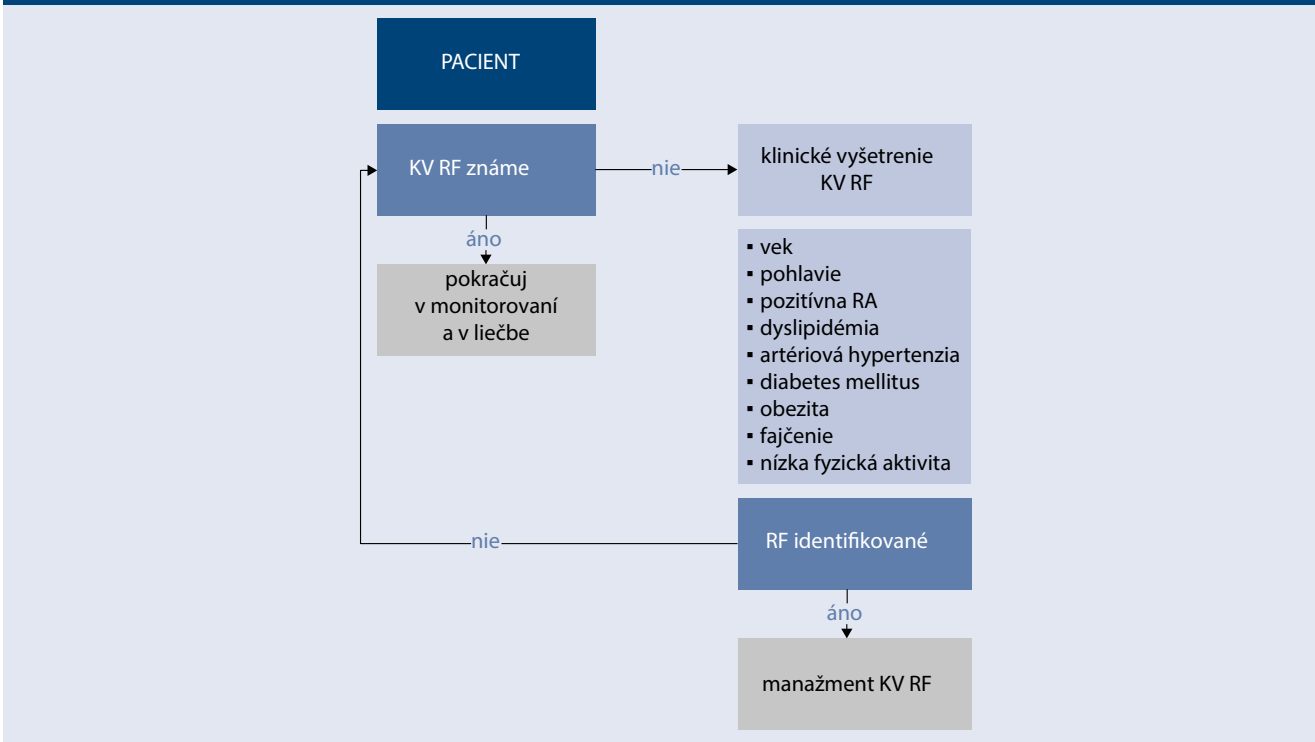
PACIENT

KV RF známe

nie

klinické vyšetrenie KV RF

áno

pokračuj v monitorovaní a v liečbe

▪ vek
▪ pohlavie
▪ pozitívna RA
▪ dyslipidémia
▪ artériová hypertenzia
▪ diabetes mellitus
▪ obezita
▪ fajčenie
▪ nízka fyzická aktivita

nie

RF identifikované

áno

manažment KV RF